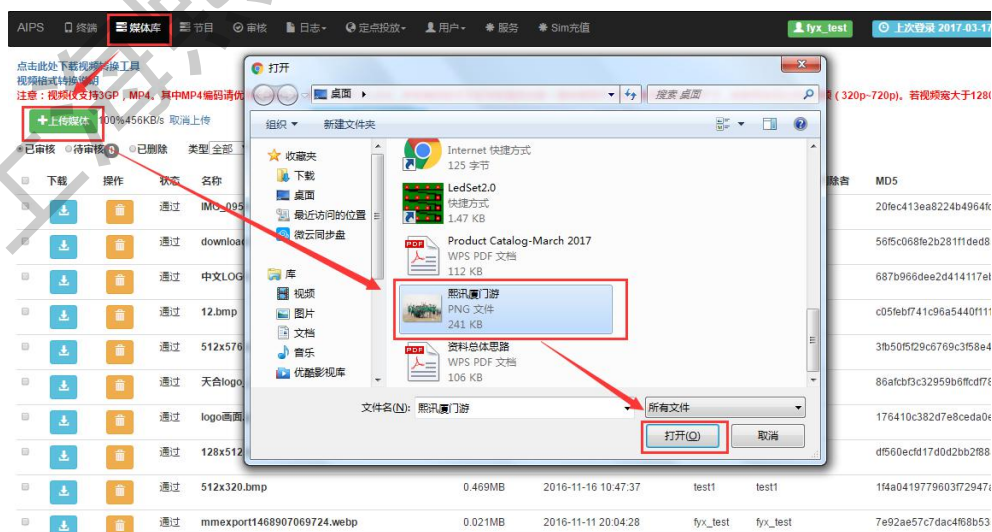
AIPS 终端 媒体库 节目 审核 日志 定点投放 用户 服务 Sim充值 fyx_test 上次登录 2017-03-17

点击此处下载视频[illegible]工具
视频格式转换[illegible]
注意：视频仅支持3GP、MP4、其中MP4编码请优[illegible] (320p~720p)。若视频宽大于1280

上传媒体 100%456KB/s 取消上传

已审核 待审核 已删除 类型 全部

| | 下载 | 操作 | 状态 | 名称 | | | | 除者 | MD5 |
|---|---|---|---|---|---|---|---|---|---|
| | | | 通过 | IMG_095 | | | | | 20fec413ea8224b4964f |
| | | | 通过 | downloa | | | | | 56f5c068fe2b281f1ded8 |
| | | | 通过 | 中文LOG | | | | | 687b966dee2d414117eb |
| | | | 通过 | 12.bmp | | | | | c05febf741c96a5440f11 |
| | | | 通过 | 512x576 | | | | | 3fb50f5f29c6769c3f58e4 |
| | | | 通过 | 天合logo | | | | | 86afcbf3c32959b6ffcdf7 |
| | | | 通过 | logo画面 | | | | | 176410c382d7e8ceda0e |
| | | | 通过 | 128x512 | | | | | df560ecfd17d0d2bb2f8 |
| | | | 通过 | 512x320.bmp | 0.469MB | 2016-11-16 10:47:37 | test1 | test1 | 1f4a0419779603f72947 |
| | | | 通过 | mmexport1468907069724.webp | 0.021MB | 2016-11-11 20:04:28 | fyx_test | fyx_test | 7e92ae57c7dac4f68b53 |

打开
桌面
搜索 桌面
组织 新建文件夹
收藏夹
下载
桌面
最近访问的位置
微云同步盘
库
视频
图片
文档
音乐
优酷影视库

Internet 快捷方式
125 字节
LedSet2.0
快捷方式
1.47 KB
Product Catalog-March 2017
WPS PDF 文档
112 KB
熙讯厦门游
PNG 文件
241 KB
资料总体思路
WPS PDF 文档
106 KB

文件名(N): 熙讯厦门游
所有文件
打开(O) 取消